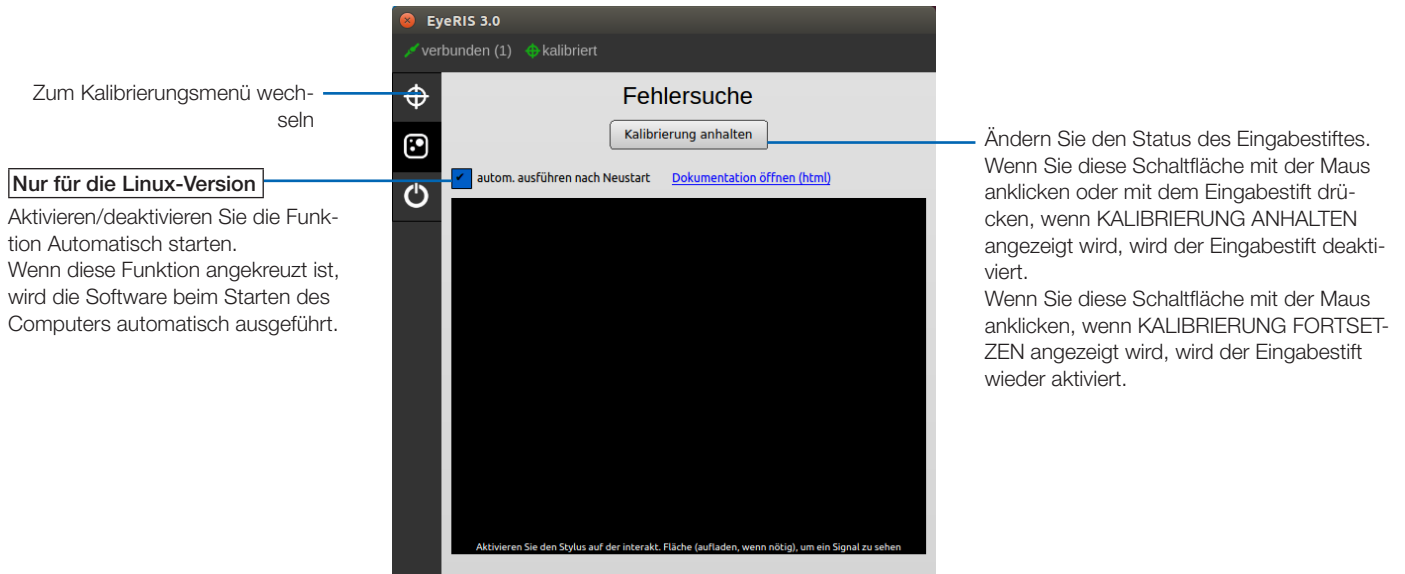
EyeRIS 3.0

verbunden (1) kalibriert

Zum Kalibrierungsmenü wechseln

Fehlersuche

Kalibrierung anhalten

Nur für die Linux-Version

Aktivieren/deaktivieren Sie die Funktion Automatisch starten.
Wenn diese Funktion angekreuzt ist, wird die Software beim Starten des Computers automatisch ausgeführt.

autom. ausführen nach Neustart

Dokumentation öffnen (html)

Ändern Sie den Status des Eingabestiftes.
Wenn Sie diese Schaltfläche mit der Maus anklicken oder mit dem Eingabestift drücken, wenn KALIBRIERUNG ANHALTEN angezeigt wird, wird der Eingabestift deaktiviert.
Wenn Sie diese Schaltfläche mit der Maus anklicken, wenn KALIBRIERUNG FORTSETZEN angezeigt wird, wird der Eingabestift wieder aktiviert.

Aktivieren Sie den Stylus auf der interakt. Fläche (aufladen, wenn nötig), um ein Signal zu sehen